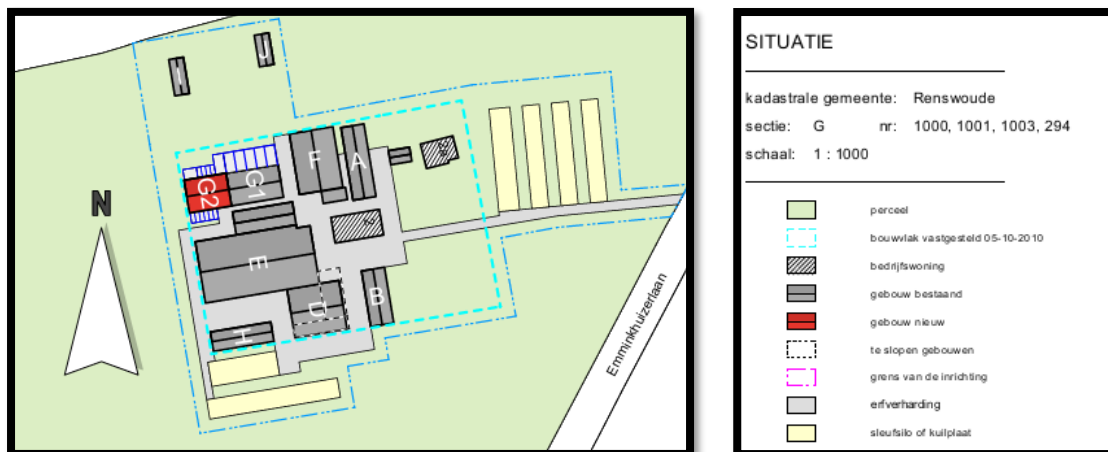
N

I

J

F

A

G1

G2

E

D

B

H

Emminkhuizerlaan

SITUATIE

kadastrale gemeente: Renswoude

sectie: G nr: 1000, 1001, 1003, 294

schaal: 1 : 1000

perceel

bouwvlak vastgesteld 05-10-2010

bedrijfswoning

gebouw bestaand

gebouw nieuw

te slopen gebouwen

grens van de inrichting

erfverharding

sleufsilo of kuilplaat